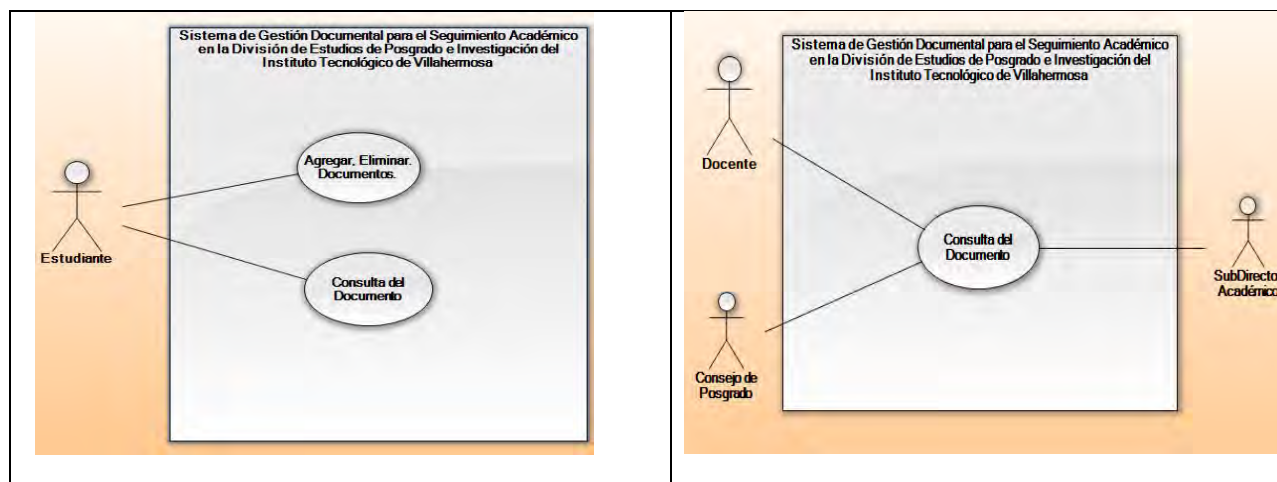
Sistema de Gestión Documental para el Seguimiento Académico en la División de Estudios de Posgrado e Investigación del Instituto Tecnológico de Villahermosa

Agregar, Eliminar. Documentos.

Consulta del Documento

Estudiante

Sistema de Gestión Documental para el Seguimiento Académico en la División de Estudios de Posgrado e Investigación del Instituto Tecnológico de Villahermosa

Docente

Consulta del Documento

SubDirecto Académico

Consejo de Posgrado